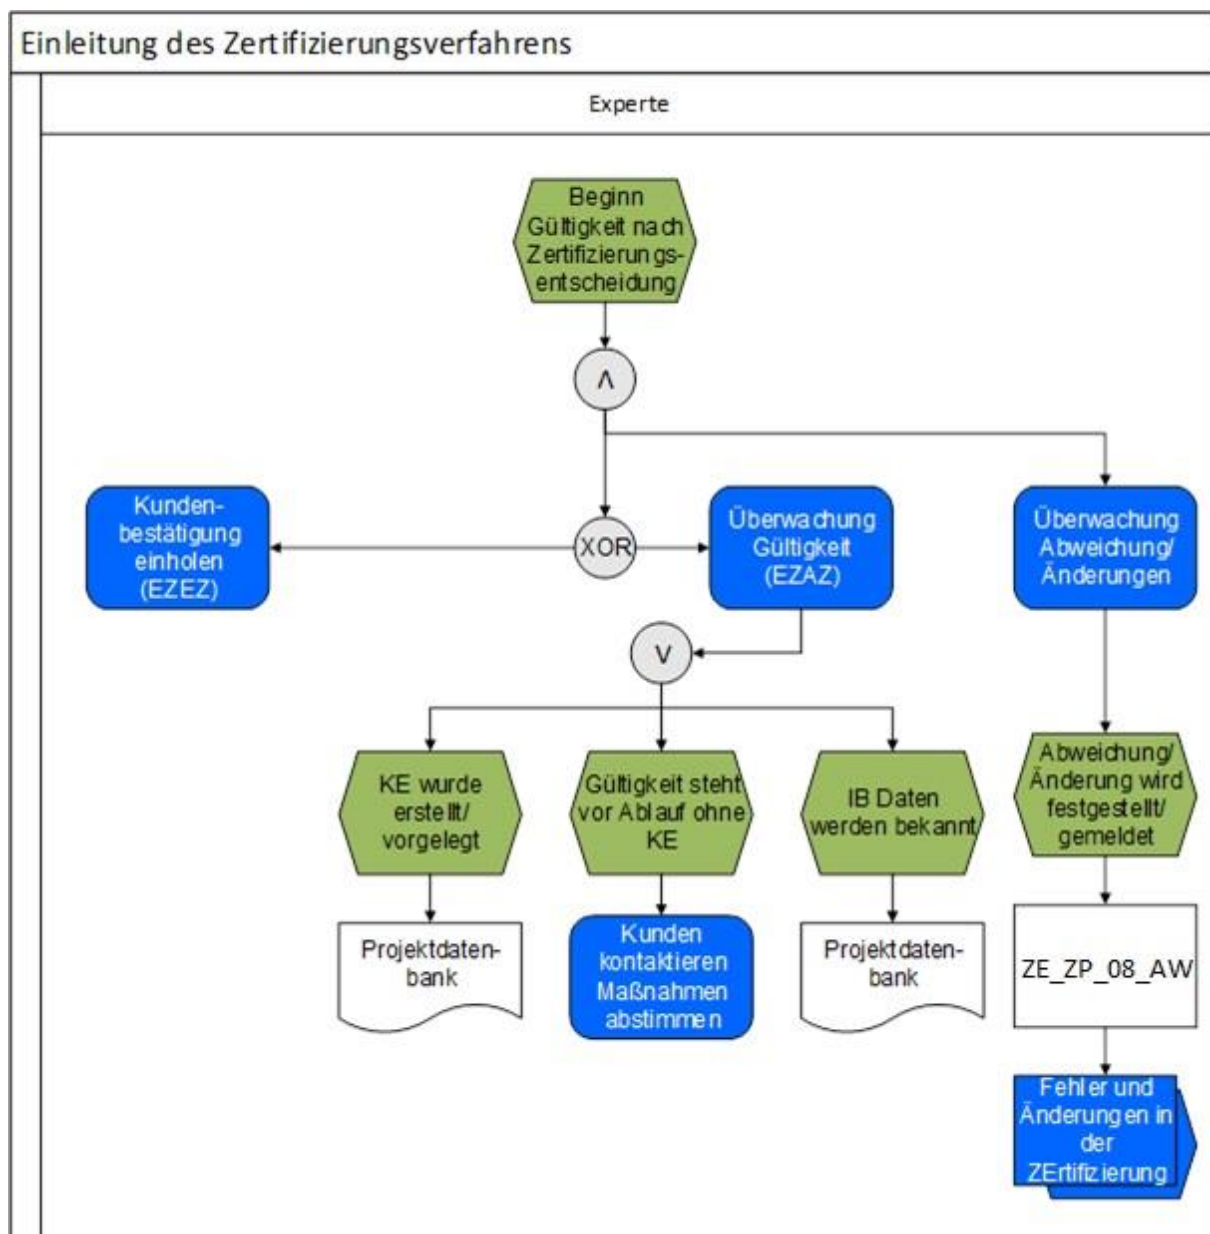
Einleitung des Zertifizierungsverfahrens

Experte

Beginn Gültigkeit nach Zertifizierungsentscheidung

$\wedge$

Kundenbestätigung einholen (EZEZ)

XOR

Überwachung Gültigkeit (EZAZ)

Überwachung Abweichung/ Änderungen

$\vee$

KE wurde erstellt/ vorgelegt

Gültigkeit steht vor Ablauf ohne KE

IB Daten werden bekannt

Abweichung/ Änderung wird festgestellt/ gemeldet

Projektdatenbank

Kunden kontaktieren Maßnahmen abstimmen

Projektdatenbank

ZE_ZP_08_AW

Fehler und Änderungen in der ZErtifizierung